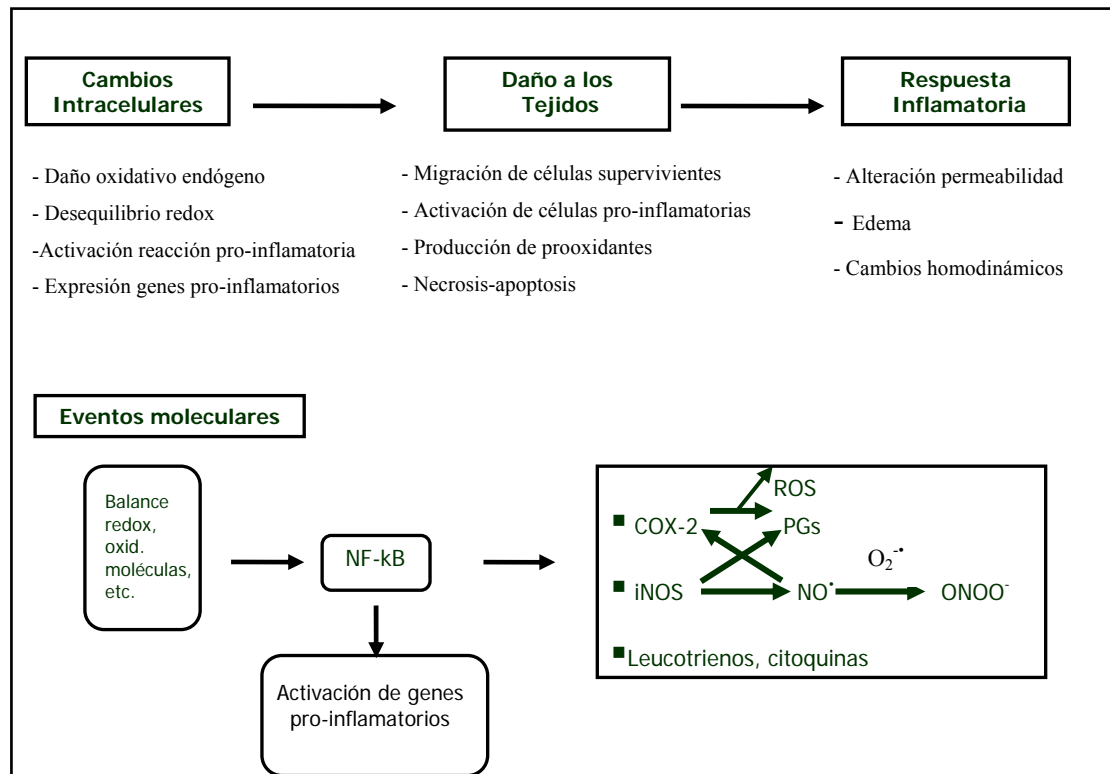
Cambios Intracelulares

Daño a los Tejidos

Respuesta Inflamatoria

- Daño oxidativo endógeno
- Desequilibrio redox
-Activación reacción pro-inflamatoria
- Expresión genes pro-inflamatorios

- Migración de células supervivientes
- Activación de células pro-inflamatorias
- Producción de prooxidantes
- Necrosis-apoptosis

- Alteración permeabilidad
- Edema
- Cambios homodinámicos

Eventos moleculares

Balance redox, oxid. moléculas, etc.

NF-kB

Activación de genes pro-inflamatorios

ROS
COX-2
PGs
$O_2^{-\bullet}$
iNOS
$NO^{\bullet}$
$ONOO^{-}$
Leucotrienos, citoquinas